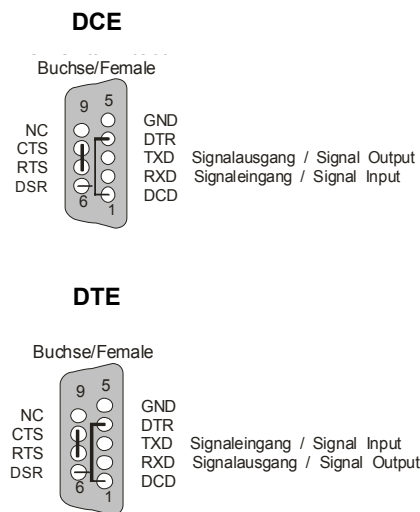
DCE

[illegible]
Buchse/Female

9 5

NC
CTS
RTS
DSR

6 1

GND
DTR
TXD Signalausgang / Signal Output
RXD Signaleingang / Signal Input
DCD

DTE

Buchse/Female

9 5

NC
CTS
RTS
DSR

6 1

GND
DTR
TXD Signaleingang / Signal Input
RXD Signalausgang / Signal Output
DCD